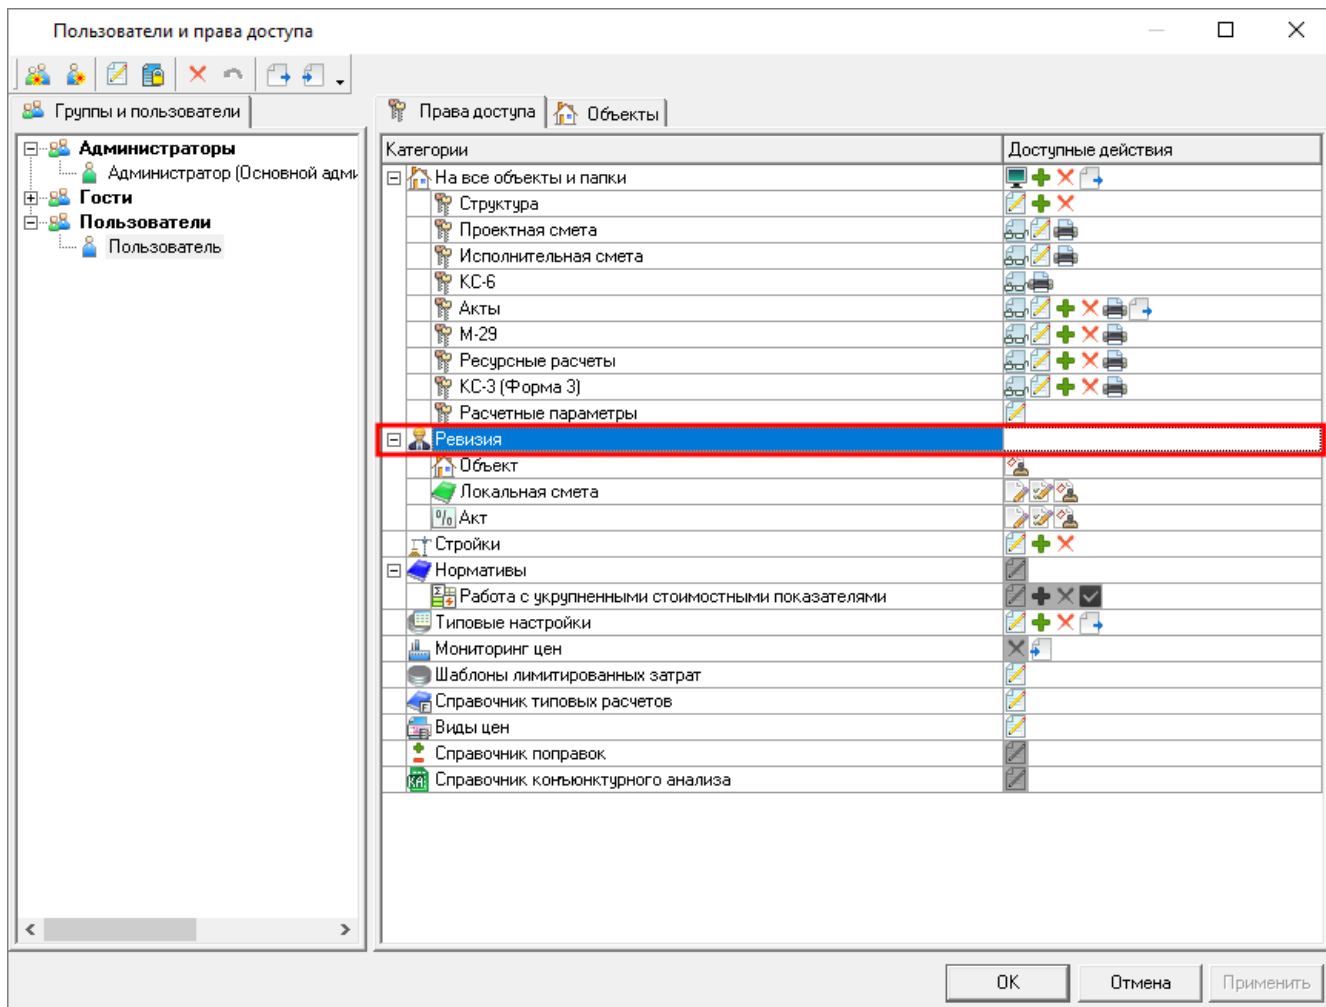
Пользователи и права доступа

Группы и пользователи

Администраторы
Администратор (Основной адм
Гости
Пользователи
Пользователь

Права доступа | Объекты

| Категории | Доступные действия |
|---|---|
| На все объекты и папки | |
| Структура | |
| Проектная смета | |
| Исполнительная смета | |
| КС-6 | |
| Акты | |
| М-29 | |
| Ресурсные расчеты | |
| КС-3 (Форма 3) | |
| Расчетные параметры | |
| Ревизия | |
| Объект | |
| Локальная смета | |
| Акт | |
| Стройки | |
| Нормативы | |
| Работа с укрупненными стоимостными показателями | |
| Типовые настройки | |
| Мониторинг цен | |
| Шаблоны лимитированных затрат | |
| Справочник типовых расчетов | |
| Виды цен | |
| Справочник поправок | |
| Справочник конъюнктурного анализа | |

OK
Отмена
Применить